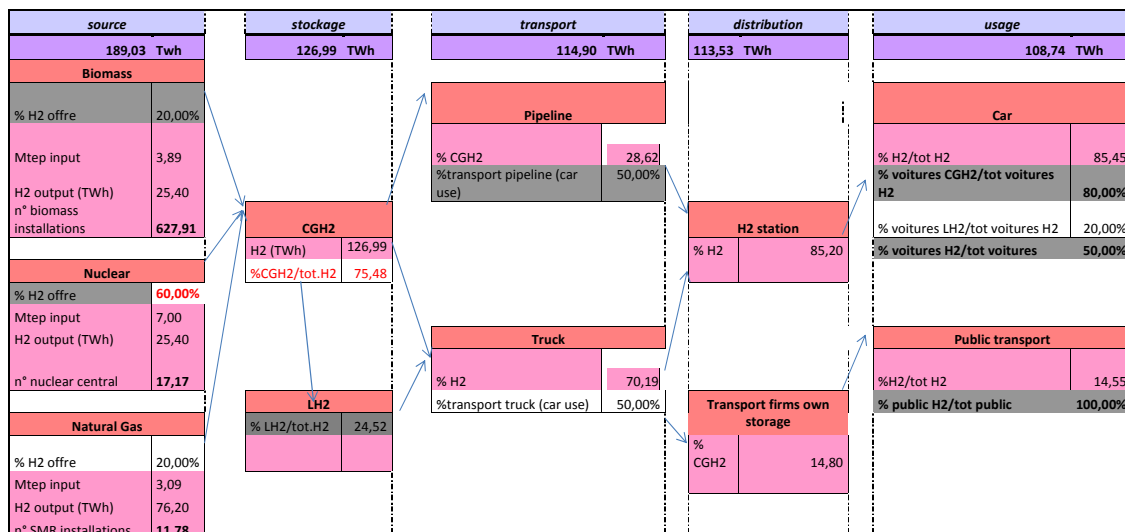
| source | |
|---|---|
| 189,03 Twh | |
| Biomass | |
| % H2 offre | 20,00% |
| Mtep input | 3,89 |
| H2 output (TWh) | 25,40 |
| n° biomass installations | 627,91 |

| Nuclear | |
|---|---|
| % H2 offre | 60,00% |
| Mtep input | 7,00 |
| H2 output (TWh) | 25,40 |
| n° nuclear central | 17,17 |

| Natural Gas | |
|---|---|
| % H2 offre | 20,00% |
| Mtep input | 3,09 |
| H2 output (TWh) | 76,20 |
| n° SMR installations | 11,78 |

| stockage | |
|---|---|
| 126,99 TWh | |
| CGH2 | |
| H2 (TWh) | 126,99 |
| %CGH2/tot.H2 | 75,48 |
| LH2 | |
| % LH2/tot.H2 | 24,52 |

| transport | |
|---|---|
| 114,90 TWh | |
| Pipeline | |
| % CGH2 | 28,62 |
| %transport pipeline (car use) | 50,00% |
| Truck | |
| % H2 | 70,19 |
| %transport truck (car use) | 50,00% |

| distribution | |
|---|---|
| 113,53 TWh | |
| H2 station | |
| % H2 | 85,20 |
| Transport firms own storage | |
| % CGH2 | 14,80 |

| usage | |
|---|---|
| 108,74 TWh | |
| Car | |
| % H2/tot H2 | 85,45 |
| % voitures CGH2/tot voitures H2 | 80,00% |
| % voitures LH2/tot voitures H2 | 20,00% |
| % voitures H2/tot voitures | 50,00% |
| Public transport | |
| %H2/tot H2 | 14,55 |
| % public H2/tot public | 100,00% |